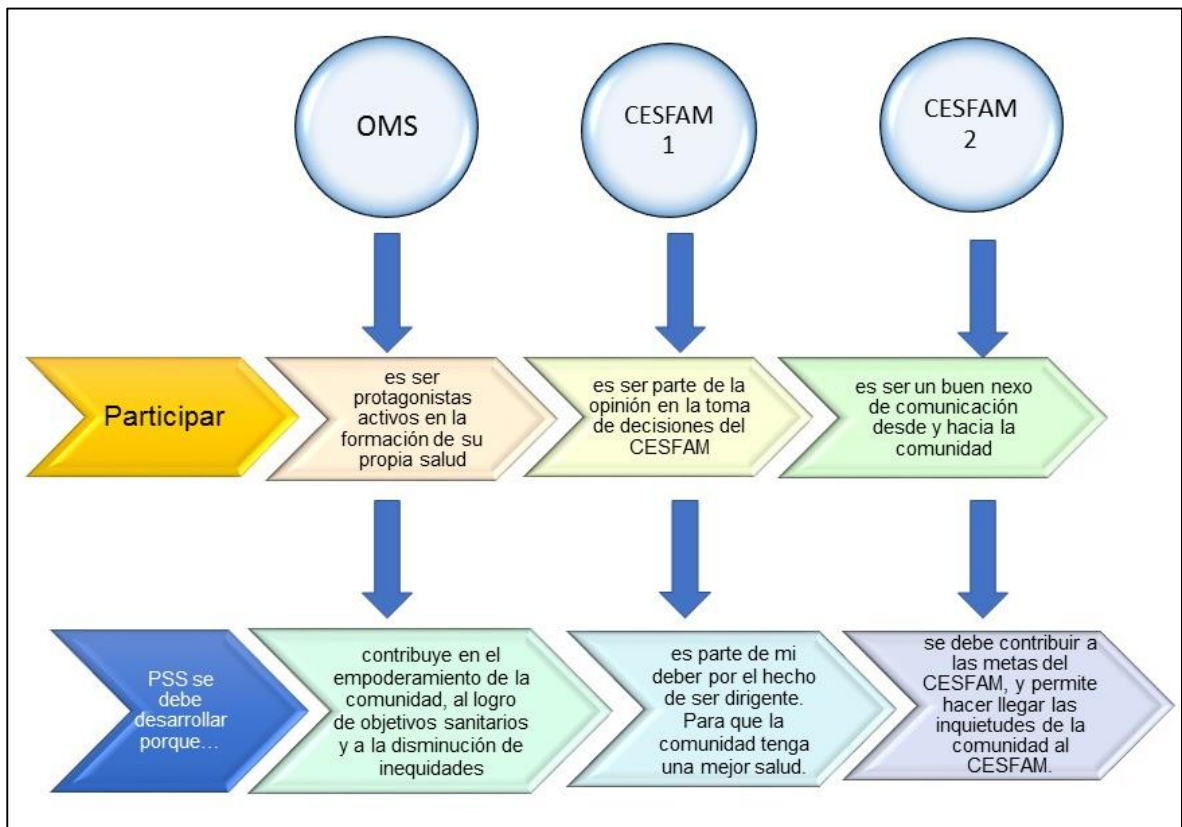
OMS

CESFAM 1

CESFAM 2

Participar

es ser protagonistas activos en la formación de su propia salud

es ser parte de la opinión en la toma de decisiones del CESFAM

es ser un buen nexo de comunicación desde y hacia la comunidad

PSS se debe desarrollar porque…

contribuye en el empoderamiento de la comunidad, al logro de objetivos sanitarios y a la disminución de inequidades

es parte de mi deber por el hecho de ser dirigente. Para que la comunidad tenga una mejor salud.

se debe contribuir a las metas del CESFAM, y permite hacer llegar las inquietudes de la comunidad al CESFAM.